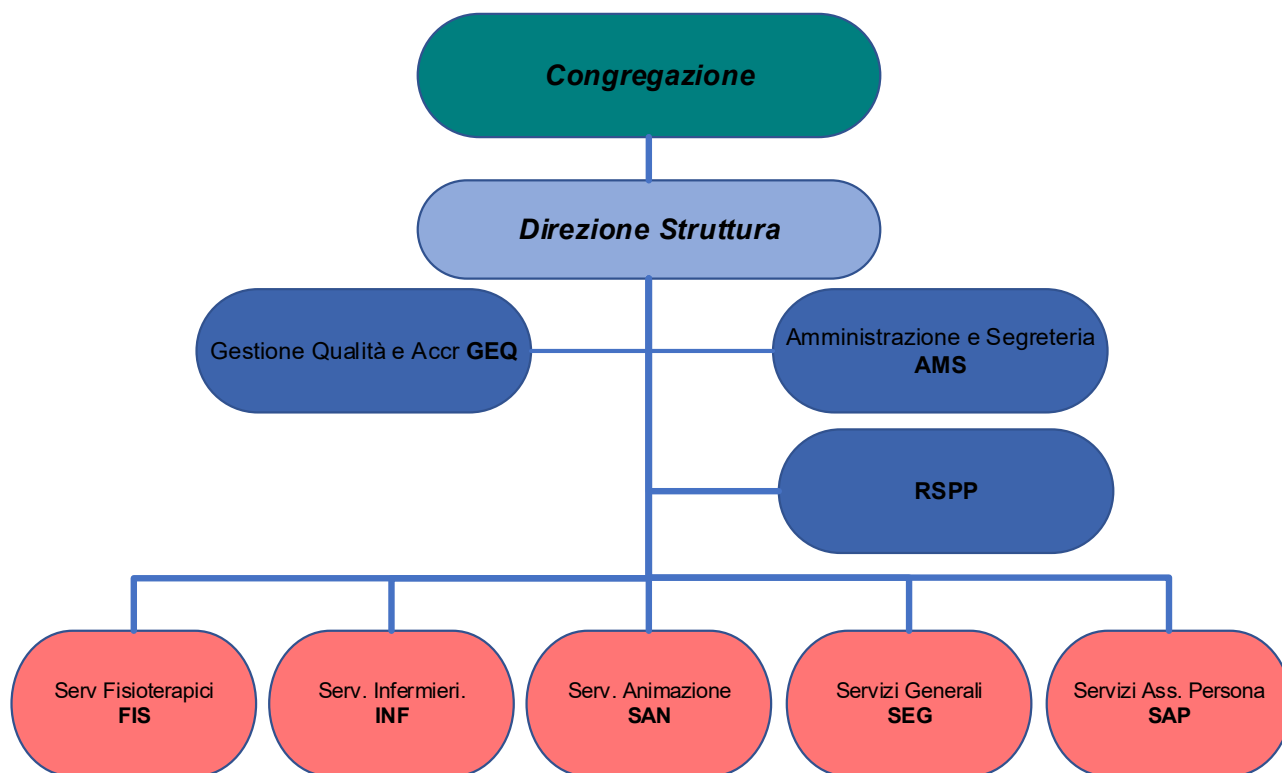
Congregazione

Direzione Struttura

Gestione Qualità e Accr GEQ

Amministrazione e Segreteria AMS

RSPP

Serv Fisioterapici FIS

Serv. Infermieri. INF

Serv. Animazione SAN

Servizi Generali SEG

Servizi Ass. Persona SAP